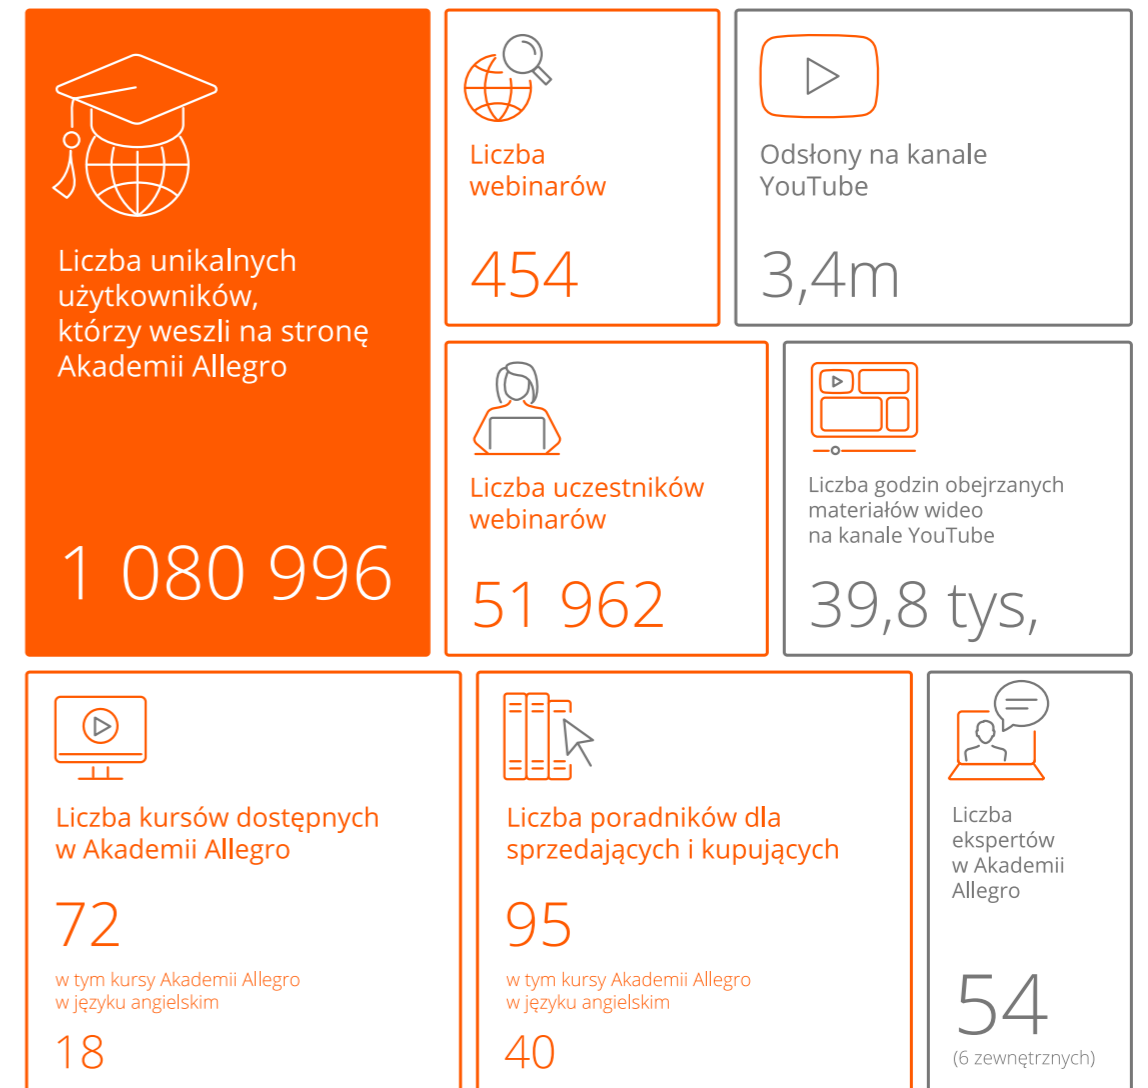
Liczba unikalnych użytkowników, którzy weszli na stronę Akademii Allegro

1 080 996

Liczba webinarów

454

Odsłony na kanale YouTube

3,4m

Liczba uczestników webinarów

51 962

Liczba godzin obejrzanych materiałów wideo na kanale YouTube

39,8 tys,

Liczba kursów dostępnych w Akademii Allegro

72

w tym kursy Akademii Allegro w języku angielskim

18

Liczba poradników dla sprzedających i kupujących

95

w tym kursy Akademii Allegro w języku angielskim

40

Liczba ekspertów w Akademii Allegro

54

(6 zewnętrznych)